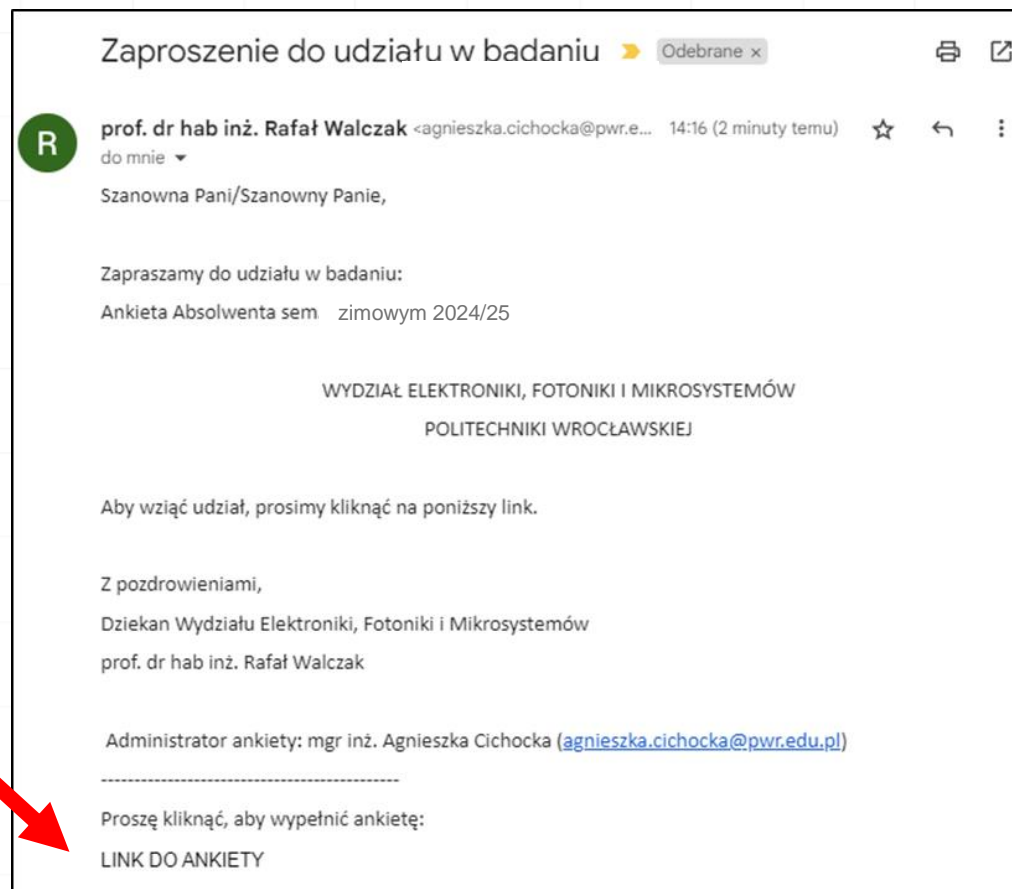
Zaproszenie do udziału w badaniu Odebrane ×

R

prof. dr hab inż. Rafał Walczak <agnieszka.cichocka@pwr.e... 14:16 (2 minuty temu)

do mnie

Szanowna Pani/Szanowny Panie,

Zapraszamy do udziału w badaniu:
Ankieta Absolwenta sem zimowym 2024/25

WYDZIAŁ ELEKTRONIKI, FOTONIKI I MIKROSYSTEMÓW
POLITECHNIKI WROCŁAWSKIEJ

Aby wziąć udział, prosimy kliknąć na poniższy link.

Z pozdrowieniami,
Dziekan Wydziału Elektroniki, Fotoniki i Mikrosystemów
prof. dr hab inż. Rafał Walczak

Administrator ankiety: mgr inż. Agnieszka Cichocka (agnieszka.cichocka@pwr.edu.pl)
--------------------------------------------
Proszę kliknąć, aby wypełnić ankietę:
LINK DO ANKIETY